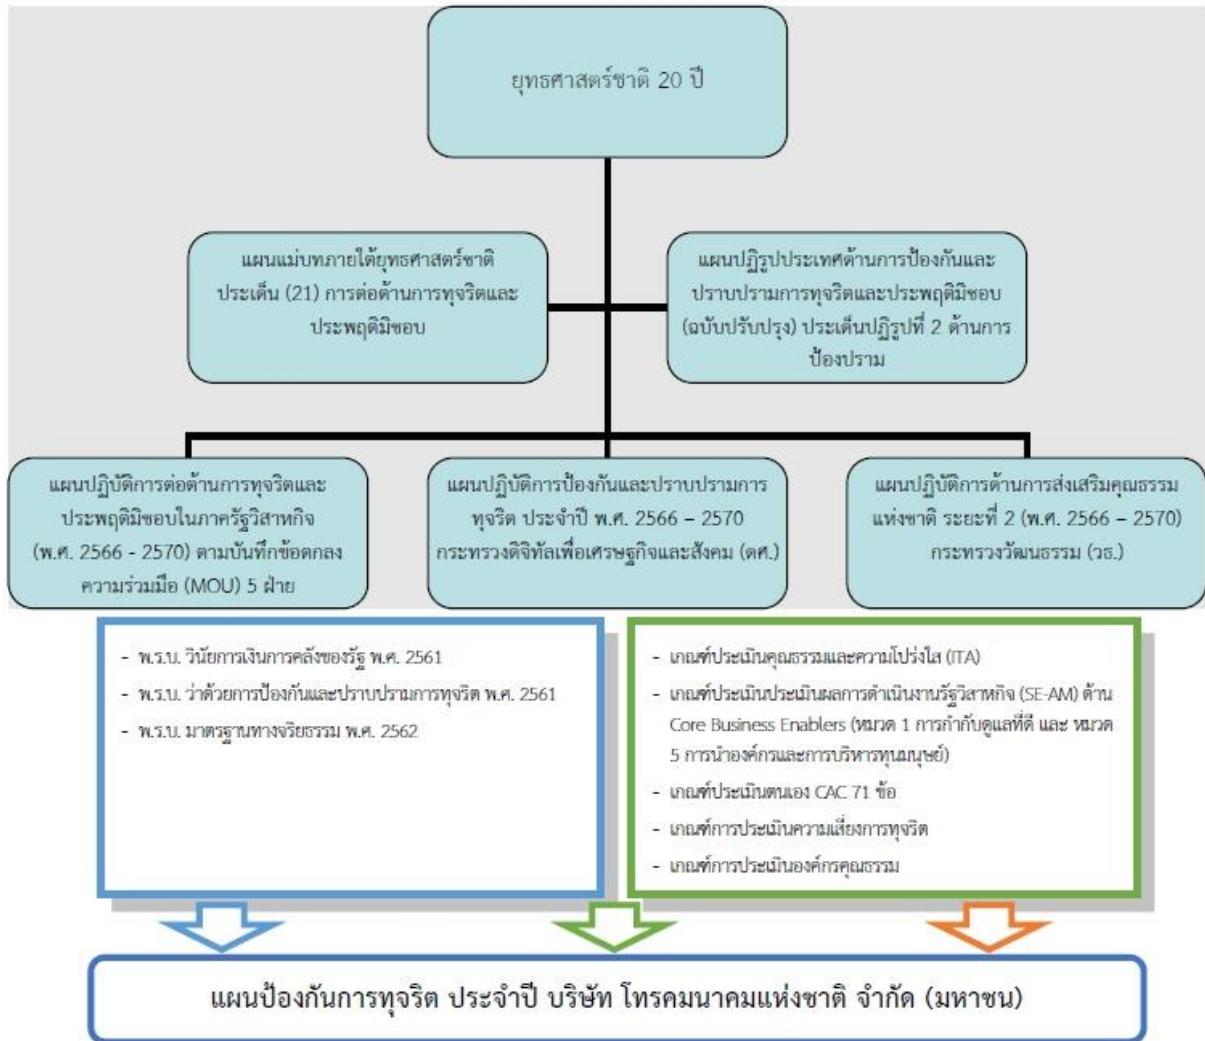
ยุทธศาสตร์ชาติ 20 ปี

แผนแม่บทภายใต้ยุทธศาสตร์ชาติ ประเด็น (21) การต่อต้านการทุจริตและประพฤติมิชอบ

แผนปฏิรูปประเทศด้านการป้องกันและปราบปรามการทุจริตและประพฤติมิชอบ (ฉบับปรับปรุง) ประเด็นปฏิรูปที่ 2 ด้านการป้องปราม

แผนปฏิบัติการต่อต้านการทุจริตและประพฤติมิชอบในภาครัฐวิสาหกิจ (พ.ศ. 2566 - 2570) ตามบันทึกข้อตกลงความร่วมมือ (MOU) 5 ฝ่าย

แผนปฏิบัติการป้องกันและปราบปรามการทุจริต ประจำปี พ.ศ. 2566 – 2570 กระทรวงดิจิทัลเพื่อเศรษฐกิจและสังคม (ดศ.)

แผนปฏิบัติการด้านการส่งเสริมคุณธรรมแห่งชาติ ระยะที่ 2 (พ.ศ. 2566 – 2570) กระทรวงวัฒนธรรม (วธ.)

- พ.ร.บ. วินัยการเงินการคลังของรัฐ พ.ศ. 2561
- พ.ร.บ. ว่าด้วยการป้องกันและปราบปรามการทุจริต พ.ศ. 2561
- พ.ร.บ. มาตรฐานทางจริยธรรม พ.ศ. 2562

- เกณฑ์ประเมินคุณธรรมและความโปร่งใส (ITA)
- เกณฑ์ประเมินประเมินผลการดำเนินงานรัฐวิสาหกิจ (SE-AM) ด้าน Core Business Enablers (หมวด 1 การกำกับดูแลที่ดี และ หมวด 5 การนำองค์กรและการบริหารทุนมนุษย์)
- เกณฑ์ประเมินตนเอง CAC 71 ข้อ
- เกณฑ์การประเมินความเสี่ยงการทุจริต
- เกณฑ์การประเมินองค์กรคุณธรรม

แผนป้องกันการทุจริต ประจำปี บริษัท โทรคมนาคมแห่งชาติ จำกัด (มหาชน)